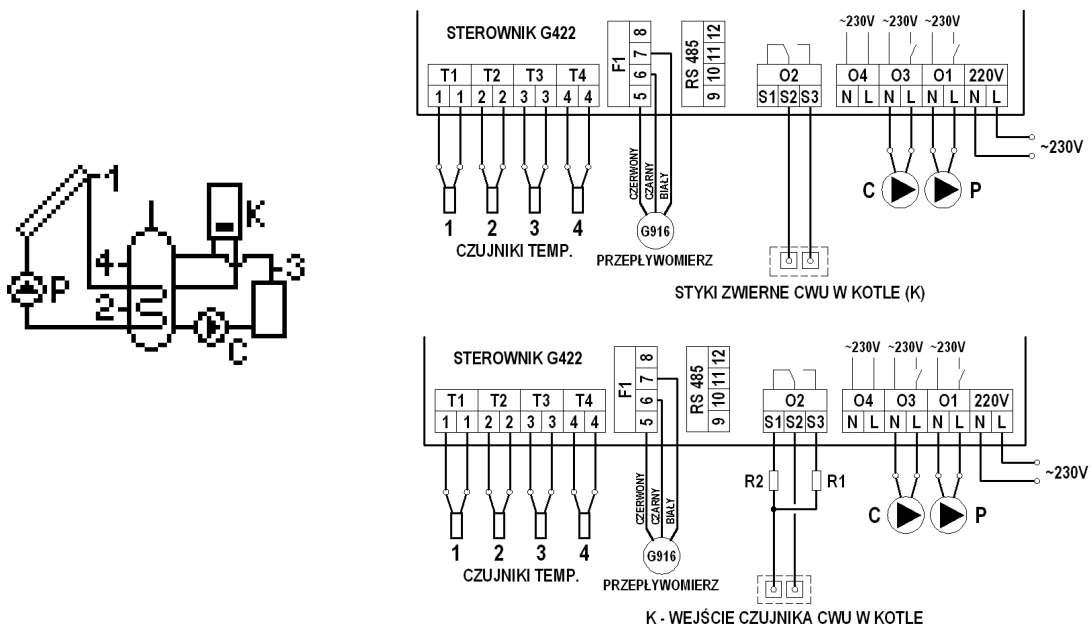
1
4
P
2
K
3
C

STEROWNIK G422

T1 T2 T3 T4
1 1 2 2 3 3 4 4

F1
5 6 7 8

RS 485
9 10 11 12

O2
S1 S2 S3

~230V ~230V ~230V
O4 O3 O1 220V
N L N L N L N L

~230V

C P

CZERWONY CZARNY BIAŁY
G916

1 2 3 4
CZUJNIKI TEMP.

PRZEPŁYWOMIERZ

STYKI ZWIERNE CWU W KOTLE (K)

STEROWNIK G422

T1 T2 T3 T4
1 1 2 2 3 3 4 4

F1
5 6 7 8

RS 485
9 10 11 12

O2
S1 S2 S3

~230V ~230V ~230V
O4 O3 O1 220V
N L N L N L N L

~230V

R2 R1

C P

CZERWONY CZARNY BIAŁY
G916

1 2 3 4
CZUJNIKI TEMP.

PRZEPŁYWOMIERZ

K - WEJŚCIE CZUJNIKA CWU W KOTLE